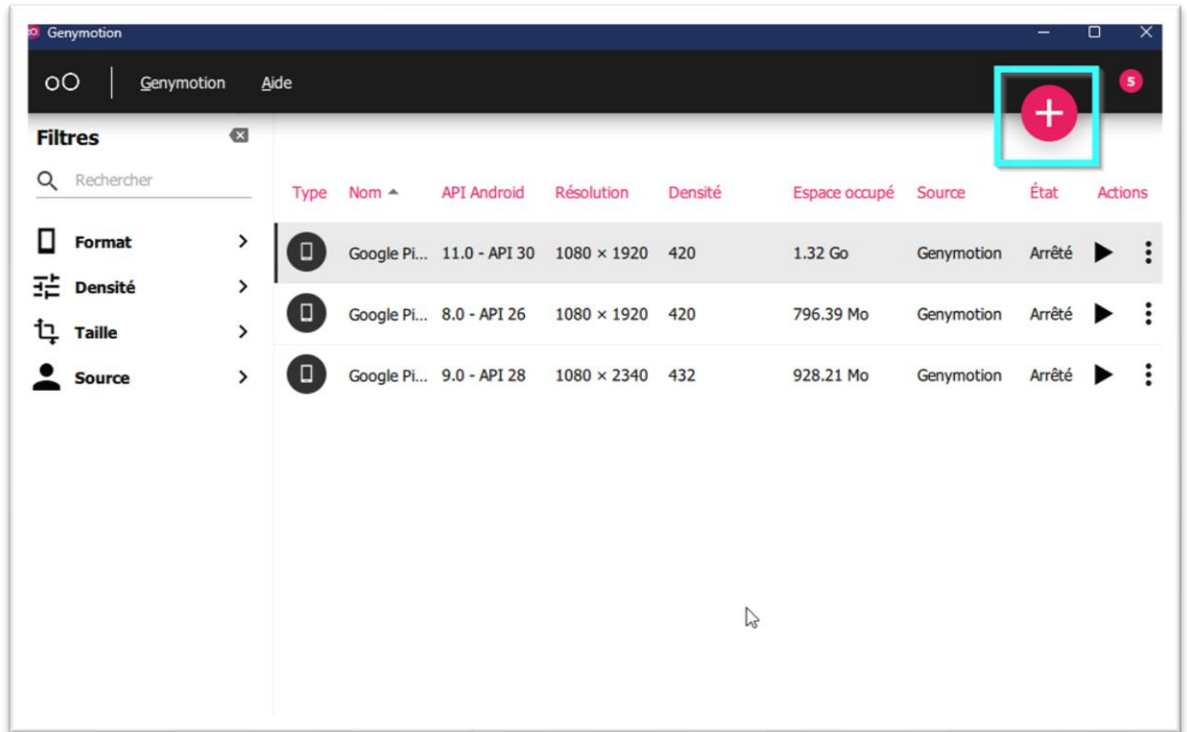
Genymotion

oO Genymotion Aide

5

Filtres

Rechercher

Format
Densité
Taille
Source

| Type | Nom | API Android | Résolution | Densité | Espace occupé | Source | État | Actions |
|---|---|---|---|---|---|---|---|---|
| | Google Pi... | 11.0 - API 30 | 1080 × 1920 | 420 | 1.32 Go | Genymotion | Arrêté | |
| | Google Pi... | 8.0 - API 26 | 1080 × 1920 | 420 | 796.39 Mo | Genymotion | Arrêté | |
| | Google Pi... | 9.0 - API 28 | 1080 × 2340 | 432 | 928.21 Mo | Genymotion | Arrêté | |